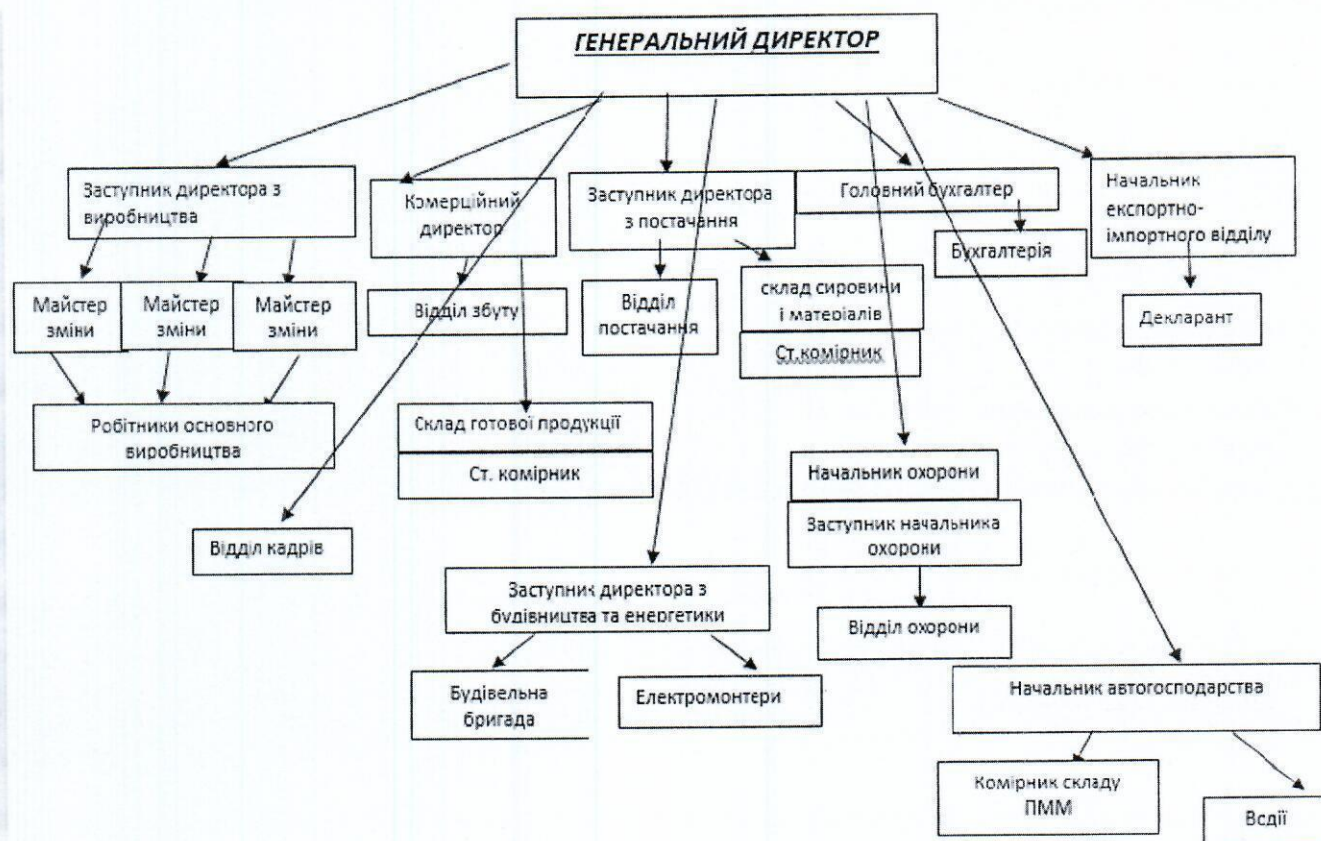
ГЕНЕРАЛЬНИЙ ДИРЕКТОР

Заступник директора з виробництва

Комерційний директор

Заступник директора з постачання

Головний бухгалтер

Начальник експортно-імпортного відділу

Майстер зміни

Майстер зміни

Майстер зміни

Відділ збуту

Відділ постачання

склад сировини і матеоіалів

Ст.комірник

Бухгалтерія

Декларант

Робітники основного виробництва

Склад готової продукції

Ст. комірник

Начальник охорони

Заступник начальника охорони

Відділ кадрів

Заступник директора з будівництва та енергетики

Відділ охорони

Будівельна бригада

Електромонтери

Начальник автогосподарства

Комірник складу ПММ

Водії